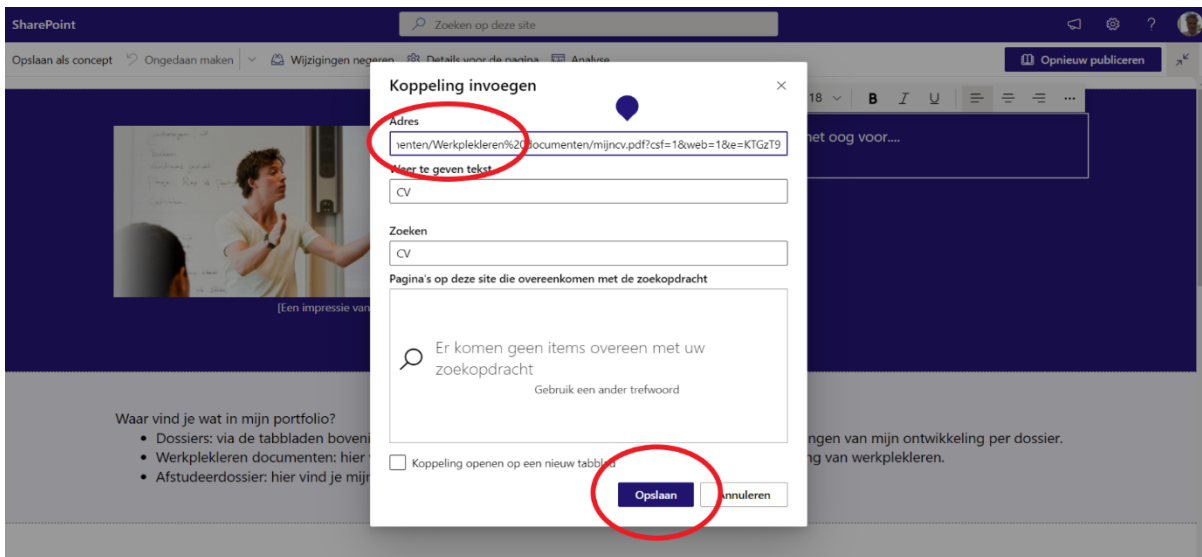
SharePoint

Zoeken op deze site

?

Opslaan als concept  Ongedaan maken  Wijzigingen negeren  Details voor de pagina  Analyse

Opnieuw publiceren

18  B  I  U  ...

net oog voor....

[Een impressie van

Koppeling invoegen

×

Adres

nenten/Werkplekleren%20documenten/mijncv.pdf?csf=1&web=1&e=KTGzT9

Weer te geven tekst

CV

Zoeken

CV

Pagina's op deze site die overeenkomen met de zoekopdracht

Er komen geen items overeen met uw zoekopdracht

Gebruik een ander trefwoord

Koppeling openen op een nieuw tabblad

Opslaan

Annuleren

Waar vind je wat in mijn portfolio?

• Dossiers: via de tabbladen boveni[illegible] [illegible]ngen van mijn ontwikkeling per dossier.
• Werkplekleren documenten: hier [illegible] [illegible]ng van werkplekleren.
• Afstudeerdossier: hier vind je mijn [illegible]